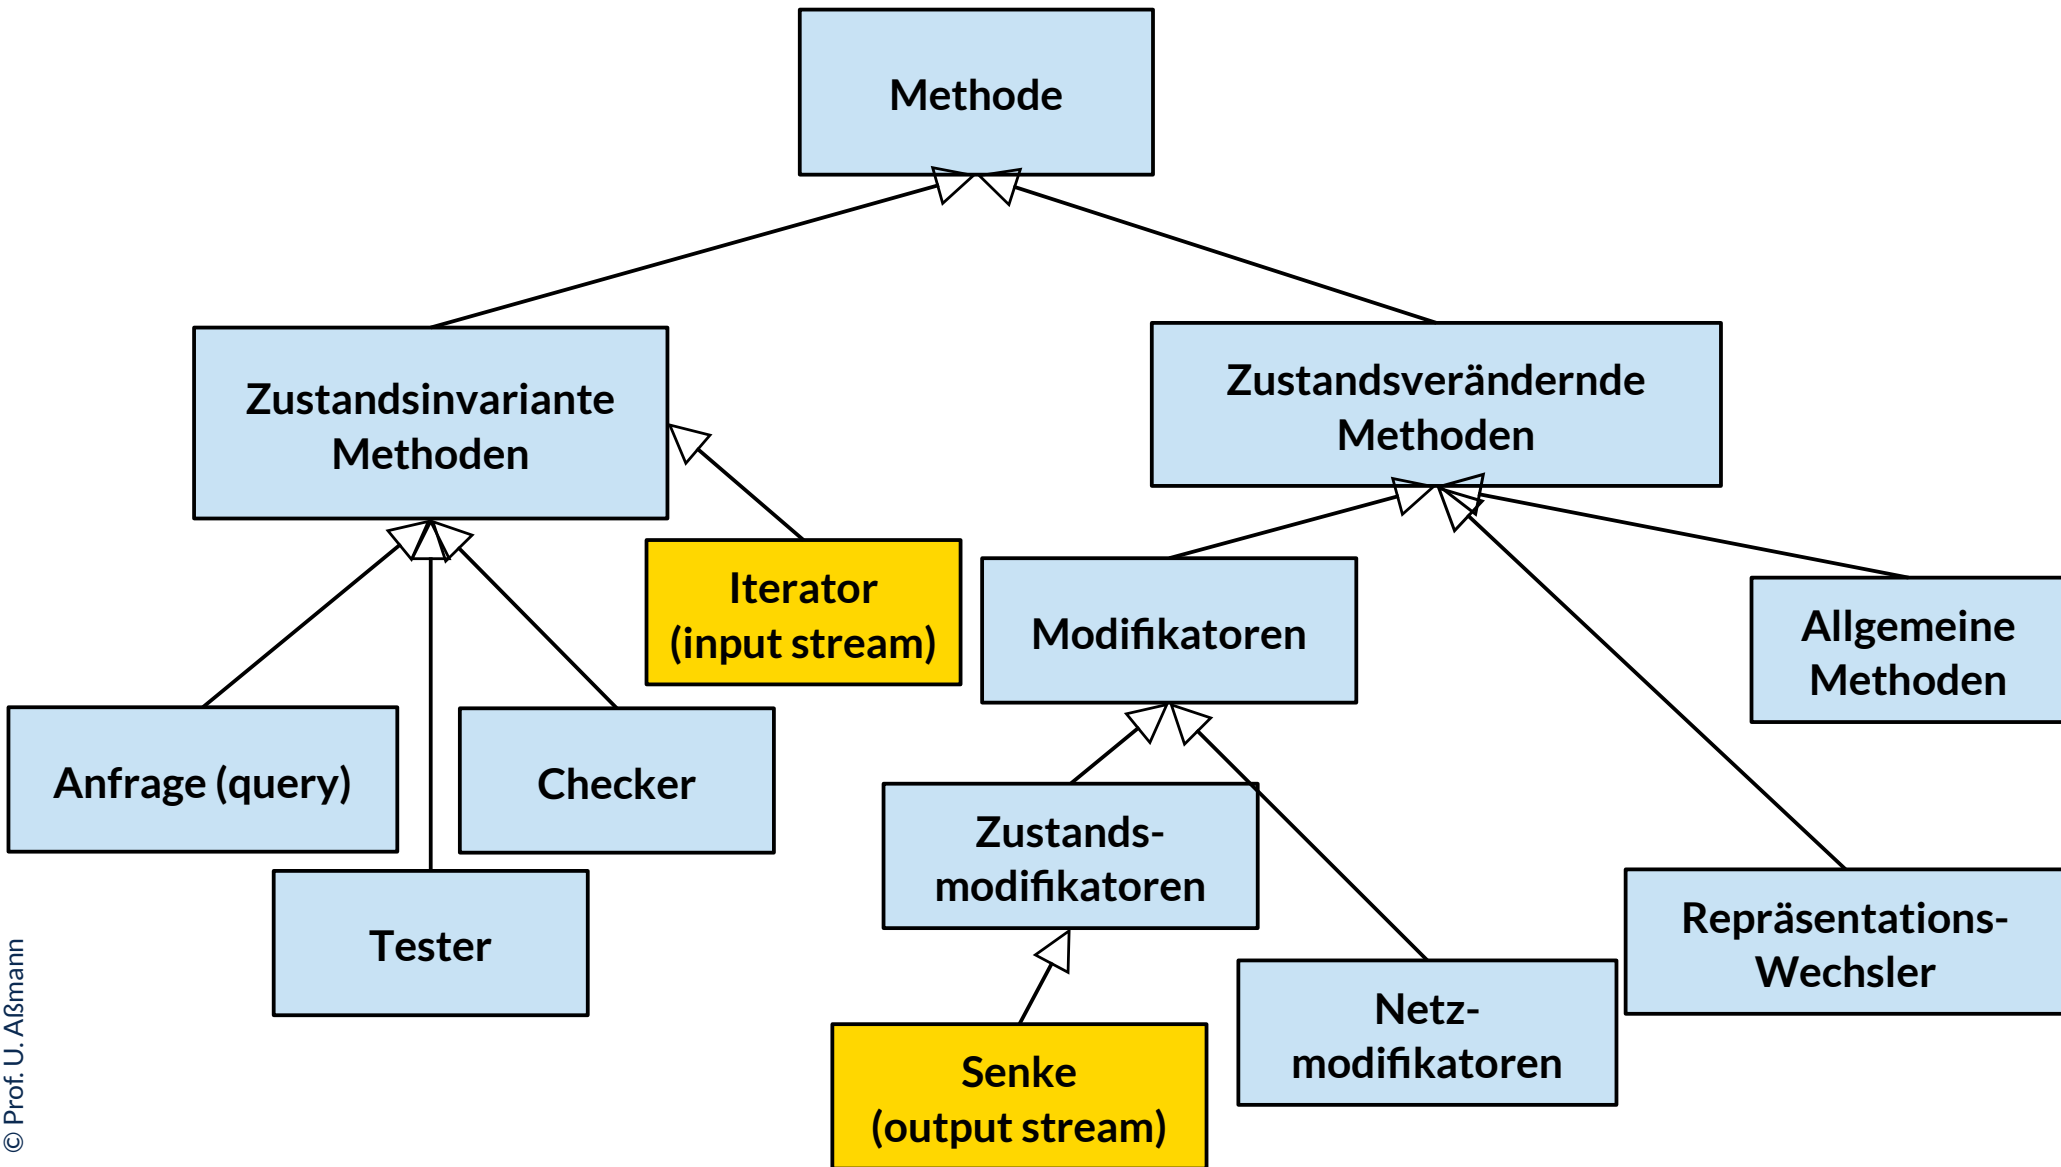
Methode

Zustandsinvariante Methoden

Zustandsverändernde Methoden

Iterator (input stream)

Modifikatoren

Allgemeine Methoden

Anfrage (query)

Checker

Tester

Zustandsmodifikatoren

Repräsentations-Wechsler

Senke (output stream)

Netzmodifikatoren

© Prof. U. Aßmann